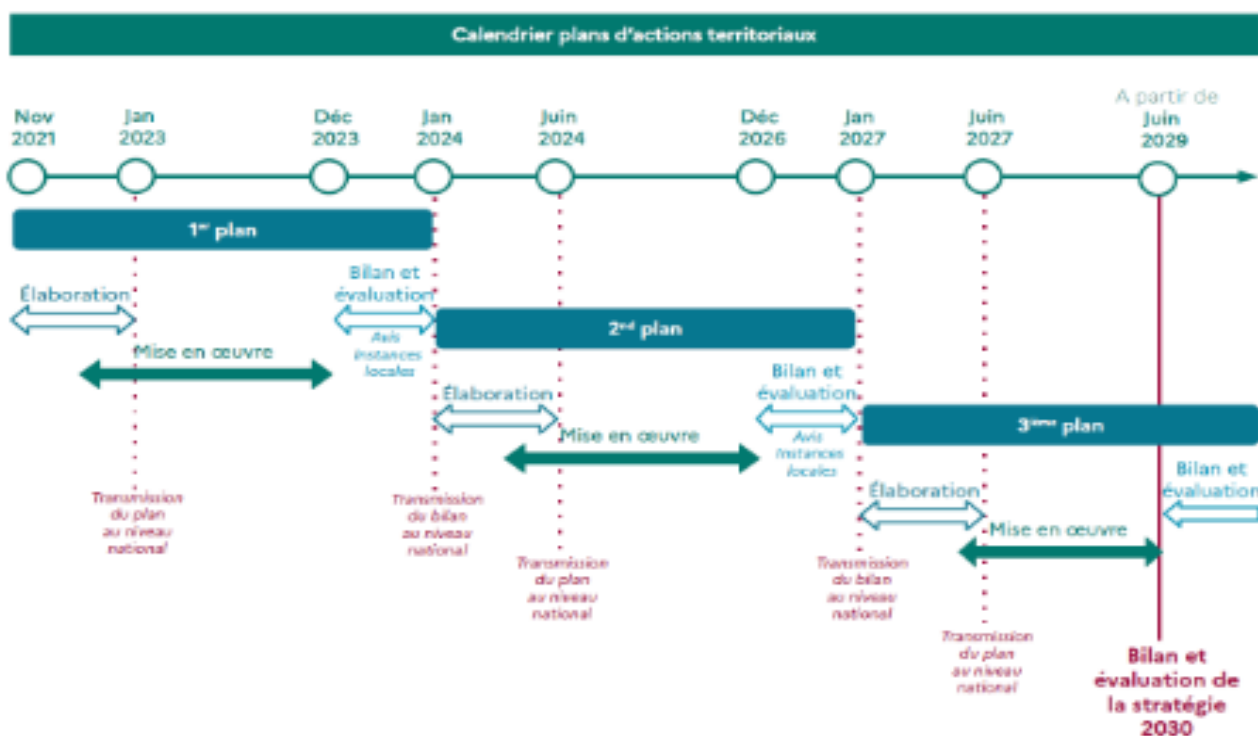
Calendrier plans d'actions territoriaux

Nov 2021

Jan 2023

Déc 2023

Jan 2024

Juin 2024

Déc 2026

Jan 2027

Juin 2027

A partir de Juin 2029

1$^{er}$ plan

Élaboration

Mise en œuvre

Bilan et évaluation

Avis instances locales

2$^{nd}$ plan

Élaboration

Mise en œuvre

Bilan et évaluation

Avis instances locales

3$^{ème}$ plan

Élaboration

Mise en œuvre

Bilan et évaluation

Transmission du plan au niveau national

Transmission du bilan au niveau national

Transmission du plan au niveau national

Transmission du bilan au niveau national

Transmission du plan au niveau national

Bilan et évaluation de la stratégie 2030